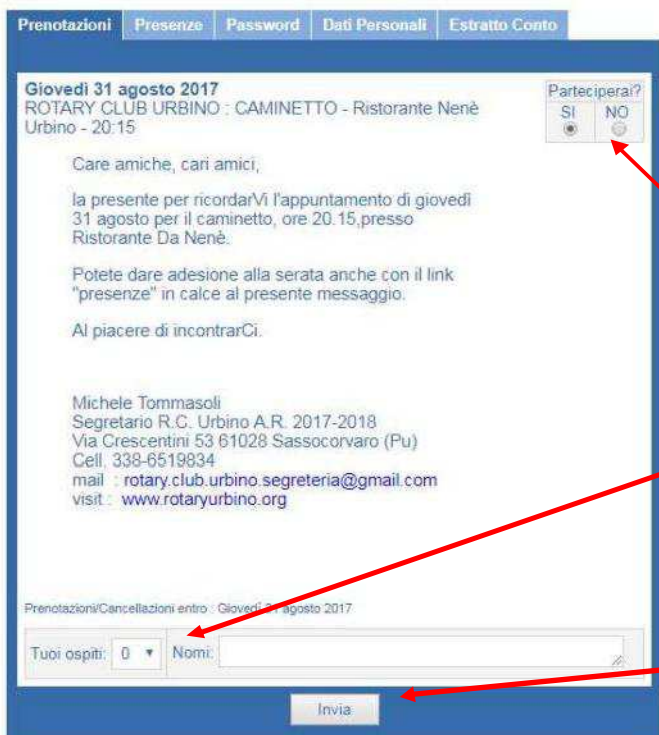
Prenotazioni | Presenze | Password | Dati Personali | Estratto Conto

Giovedì 31 agosto 2017
ROTARY CLUB URBINO : CAMINETTO - Ristorante Nenè
Urbino - 20:15

Parteciperai?
SI NO

Care amiche, cari amici,

la presente per ricordarVi l'appuntamento di giovedì 31 agosto per il caminetto, ore 20.15,presso Ristorante Da Nenè.

Potete dare adesione alla serata anche con il link "presenze" in calce al presente messaggio.

Al piacere di incontrarCi.

Michele Tommasoli
Segretario R.C. Urbino A.R. 2017-2018
Via Crescentini 53 61028 Sassocorvaro (Pu)
Cell. 338-6519834
mail : rotary.club.urbino.segreteria@gmail.com
visit : www.rotaryurbino.org

Prenotazioni/Cancellazioni entro : Giovedì 31 agosto 2017

Tuoi ospiti: 0 Nomi:

Invia